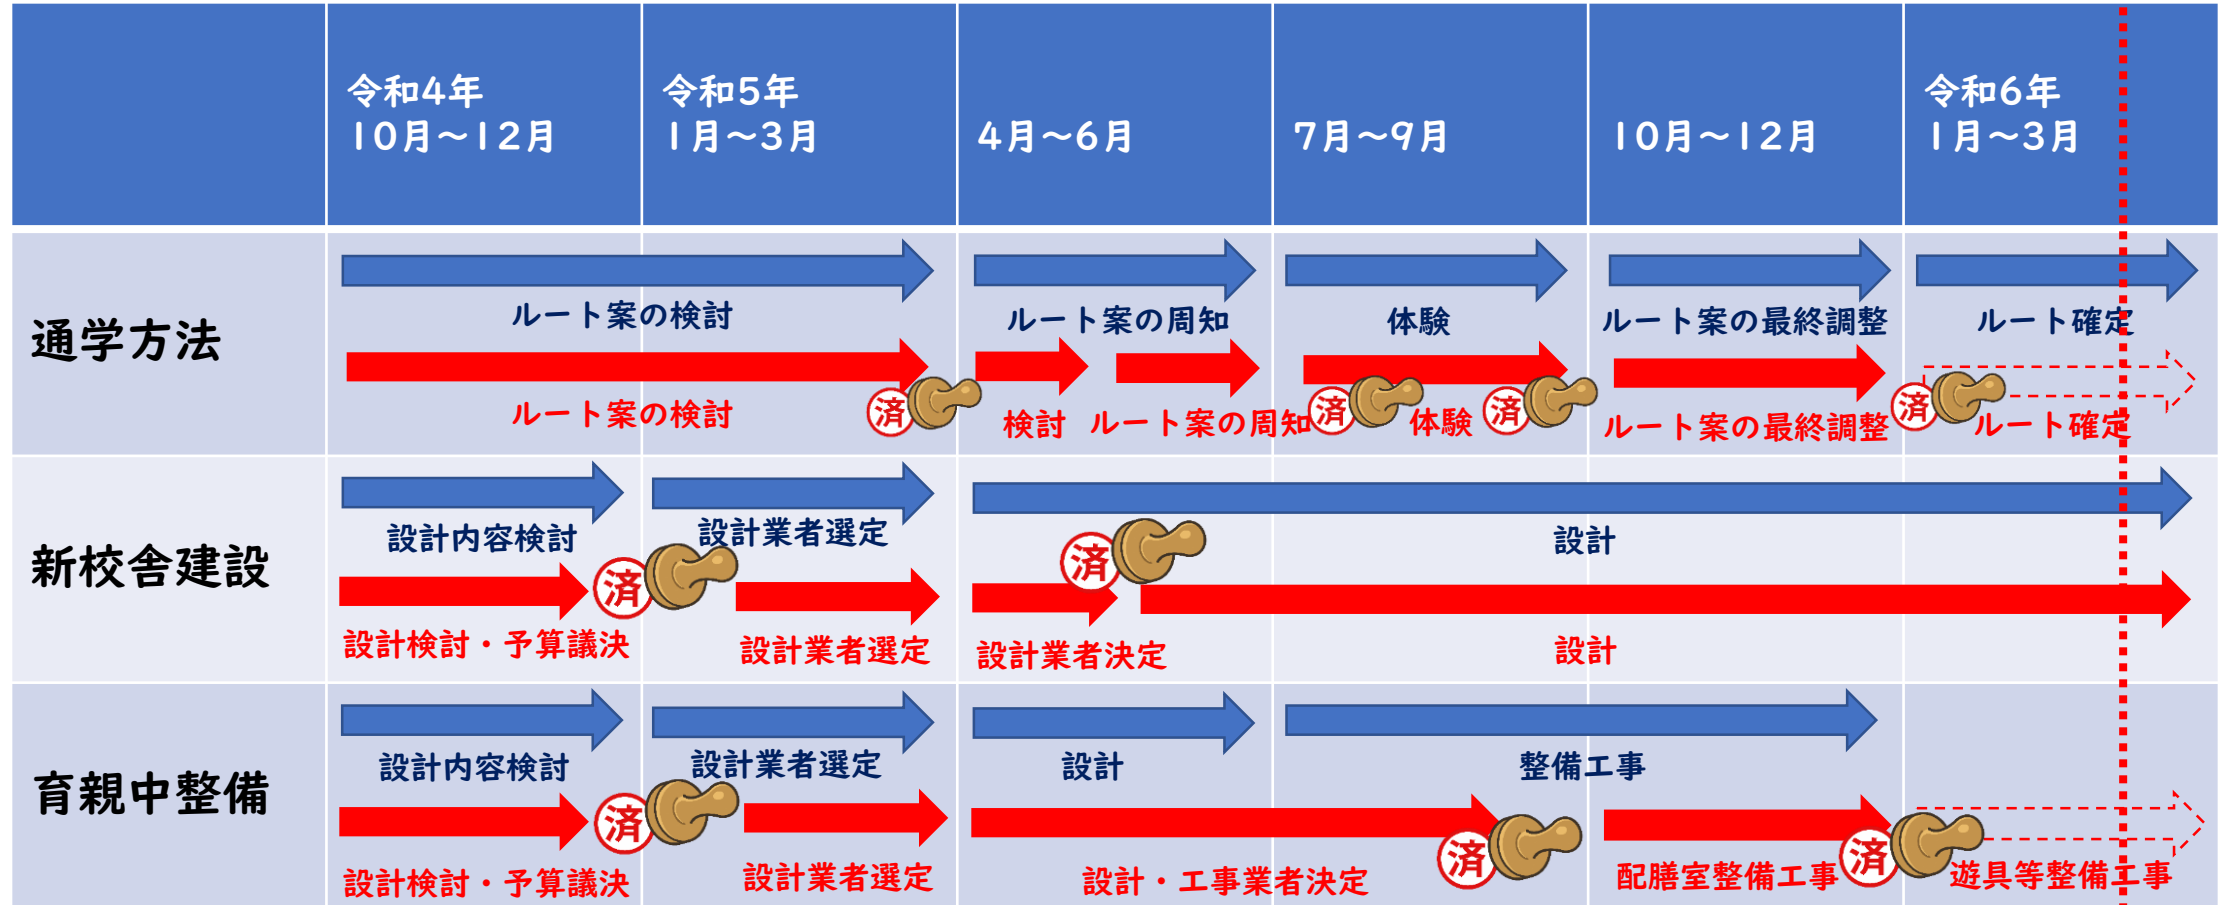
| | 令和4年 10月～12月 | 令和5年 1月～3月 | 4月～6月 | 7月～9月 | 10月～12月 | 令和6年 1月～3月 |
|---|---|---|---|---|---|---|
| 通学方法 | ルート案の検討 / ルート案の検討 済 | | ルート案の周知 / 検討 ルート案の周知 済 | 体験 / 体験 済 | ルート案の最終調整 / ルート案の最終調整 済 | ルート確定 / ルート確定 |
| 新校舎建設 | 設計内容検討 / 設計検討・予算議決 済 | 設計業者選定 / 設計業者選定 | 設計業者決定 済 | 設計 / 設計 | | |
| 育親中整備 | 設計内容検討 / 設計検討・予算議決 済 | 設計業者選定 / 設計業者選定 | 設計 / 設計・工事業者決定 済 | 整備工事 | 配膳室整備工事 済 | 遊具等整備工事 |